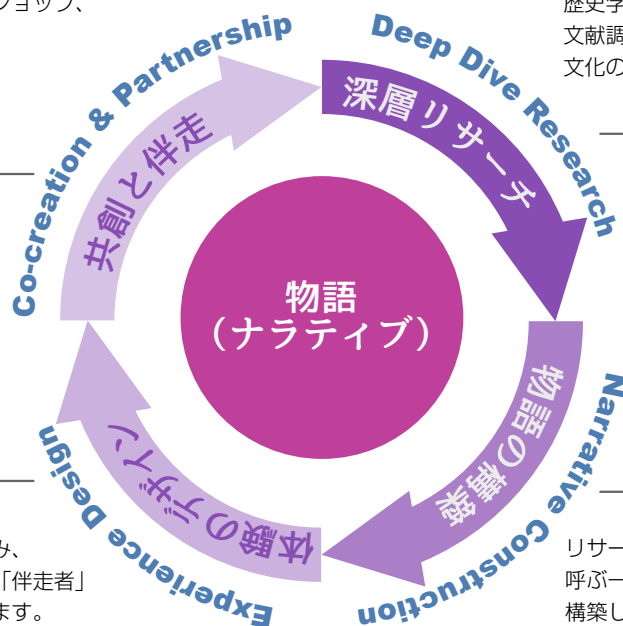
ワークショップ、

歴史学
文献調
文化の

Deep Dive Research
深層リサーチ

Narrative Construction
物語の構築

Experience Design
体験のデザイン

Co-creation & Partnership
共創と伴走

物語
（ナラティブ）

み、
「伴走者」
ます。

リサー
呼ぶー
構築し